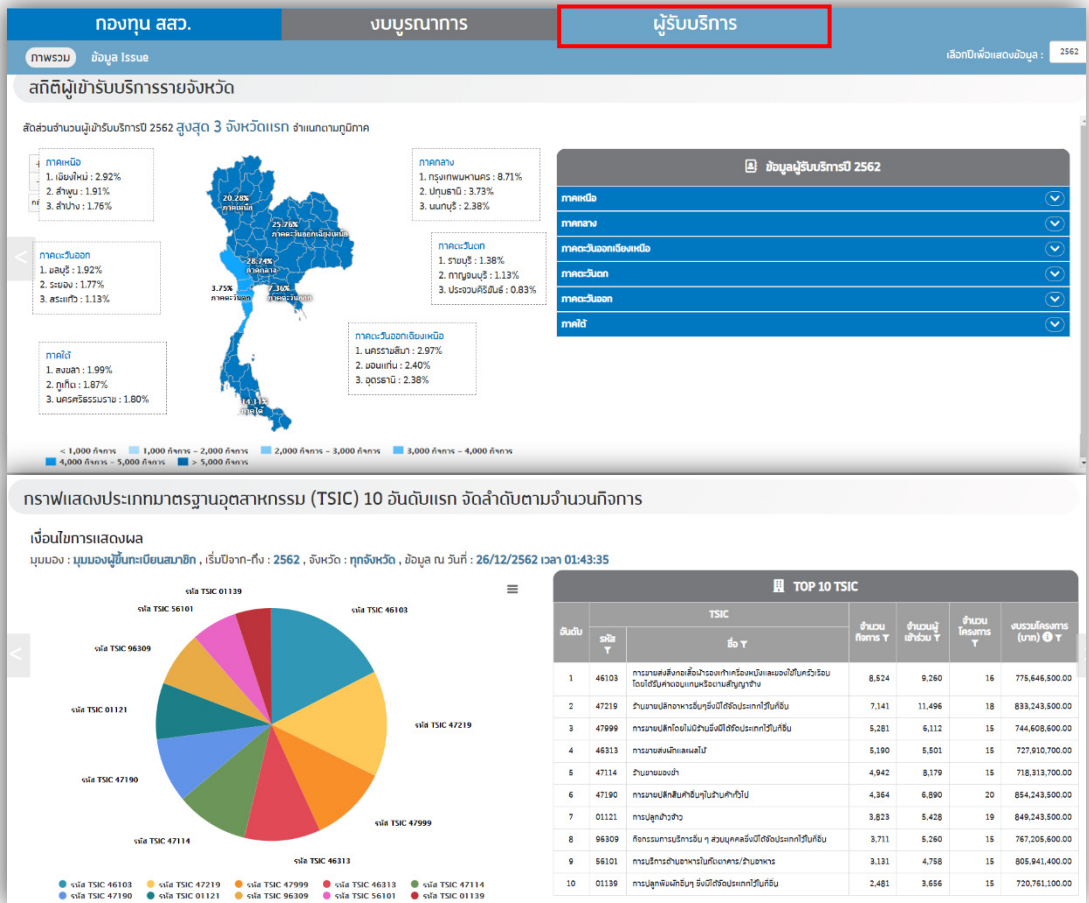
กองทุน สสว. | งบบูรณาการ | ผู้รับบริการ

ภาพรวม ข้อมูล Issue

เลือกปีเพื่อแสดงข้อมูล : 2562

สถิติผู้เข้ารับบริการรายจังหวัด

สัดส่วนจำนวนผู้เข้ารับบริการปี 2562 สูงสุด 3 จังหวัดแรก จำแนกตามภูมิภาค

ภาคเหนือ
1. เชียงใหม่ : 2.92%
2. ลำพูน : 1.91%
3. ลำปาง : 1.76%

ภาคกลาง
1. กรุงเทพมหานคร : 8.71%
2. ปทุมธานี : 3.73%
3. นนทบุรี : 2.38%

ภาคตะวันออก
1. ชลบุรี : 1.92%
2. ระยอง : 1.77%
3. สระแก้ว : 1.13%

ภาคตะวันตก
1. ราชบุรี : 1.38%
2. กาญจนบุรี : 1.13%
3. ประจวบคีรีขันธ์ : 0.83%

ภาคใต้
1. สงขลา : 1.99%
2. ภูเก็ต : 1.87%
3. นครศรีธรรมราช : 1.80%

ภาคตะวันออกเฉียงเหนือ
1. นครราชสีมา : 2.97%
2. ขอนแก่น : 2.40%
3. อุดรธานี : 2.38%

20.28% ภาคเหนือ
25.76% ภาคตะวันออกเฉียงเหนือ
28.74% ภาคกลาง
3.75% ภาคตะวันตก
7.36% ภาคตะวันออก
14.11% ภาคใต้

< 1,000 กิจการ | 1,000 กิจการ - 2,000 กิจการ | 2,000 กิจการ - 3,000 กิจการ | 3,000 กิจการ - 4,000 กิจการ | 4,000 กิจการ - 5,000 กิจการ | > 5,000 กิจการ

ข้อมูลผู้รับบริการปี 2562
ภาคเหนือ
ภาคกลาง
ภาคตะวันออกเฉียงเหนือ
ภาคตะวันตก
ภาคตะวันออก
ภาคใต้

กราฟแสดงประเภทมาตรฐานอุตสาหกรรม (TSIC) 10 อันดับแรก จัดลำดับตามจำนวนกิจการ

เงื่อนไขการแสดงผล
มุมมอง : มุมมองผู้ขึ้นทะเบียนสมาชิก , เริ่มปีจาก-ถึง : 2562 , จังหวัด : ทุกจังหวัด , ข้อมูล ณ วันที่ : 26/12/2562 เวลา 01:43:35

รหัส TSIC 01139
รหัส TSIC 56101
รหัส TSIC 46103
รหัส TSIC 96309
รหัส TSIC 47219
รหัส TSIC 01121
รหัส TSIC 47190
รหัส TSIC 47999
รหัส TSIC 47114
รหัส TSIC 46313

รหัส TSIC 46103 | รหัส TSIC 47219 | รหัส TSIC 47999 | รหัส TSIC 46313 | รหัส TSIC 47114 | รหัส TSIC 47190 | รหัส TSIC 01121 | รหัส TSIC 96309 | รหัส TSIC 56101 | รหัส TSIC 01139

TOP 10 TSIC

| อันดับ | รหัส | ชื่อ | จำนวนกิจการ | จำนวนผู้เข้าร่วม | จำนวนโครงการ | งบรวมโครงการ (บาท) |
|---|---|---|---|---|---|---|
| 1 | 46103 | การขายส่งสิ่งทอเสื้อผ้ารองเท้าเครื่องหนังและของใช้ในครัวเรือนโดยได้รับค่าตอบแทนหรือตามสัญญาจ้าง | 8,524 | 9,260 | 16 | 775,646,500.00 |
| 2 | 47219 | ร้านขายปลีกอาหารอื่นๆซึ่งมิได้จัดประเภทไว้ในที่อื่น | 7,141 | 11,496 | 18 | 833,243,500.00 |
| 3 | 47999 | การขายปลีกโดยไม่มีร้านซึ่งมิได้จัดประเภทไว้ในที่อื่น | 5,281 | 6,112 | 15 | 744,608,600.00 |
| 4 | 46313 | การขายส่งผักและผลไม้ | 5,190 | 5,501 | 15 | 727,910,700.00 |
| 5 | 47114 | ร้านขายของชำ | 4,942 | 8,179 | 15 | 718,313,700.00 |
| 6 | 47190 | การขายปลีกสินค้าอื่นๆในร้านค้าทั่วไป | 4,364 | 6,890 | 20 | 854,243,500.00 |
| 7 | 01121 | การปลูกข้าวเจ้า | 3,823 | 5,428 | 19 | 849,243,500.00 |
| 8 | 96309 | กิจกรรมการบริการอื่น ๆ ส่วนบุคคลซึ่งมิได้จัดประเภทไว้ในที่อื่น | 3,711 | 5,260 | 15 | 767,205,600.00 |
| 9 | 56101 | การบริการด้านอาหารในภัตตาคาร/ร้านอาหาร | 3,131 | 4,758 | 15 | 805,941,400.00 |
| 10 | 01139 | การปลูกพืชผักอื่นๆ ซึ่งมิได้จัดประเภทไว้ในที่อื่น | 2,481 | 3,656 | 15 | 720,761,100.00 |